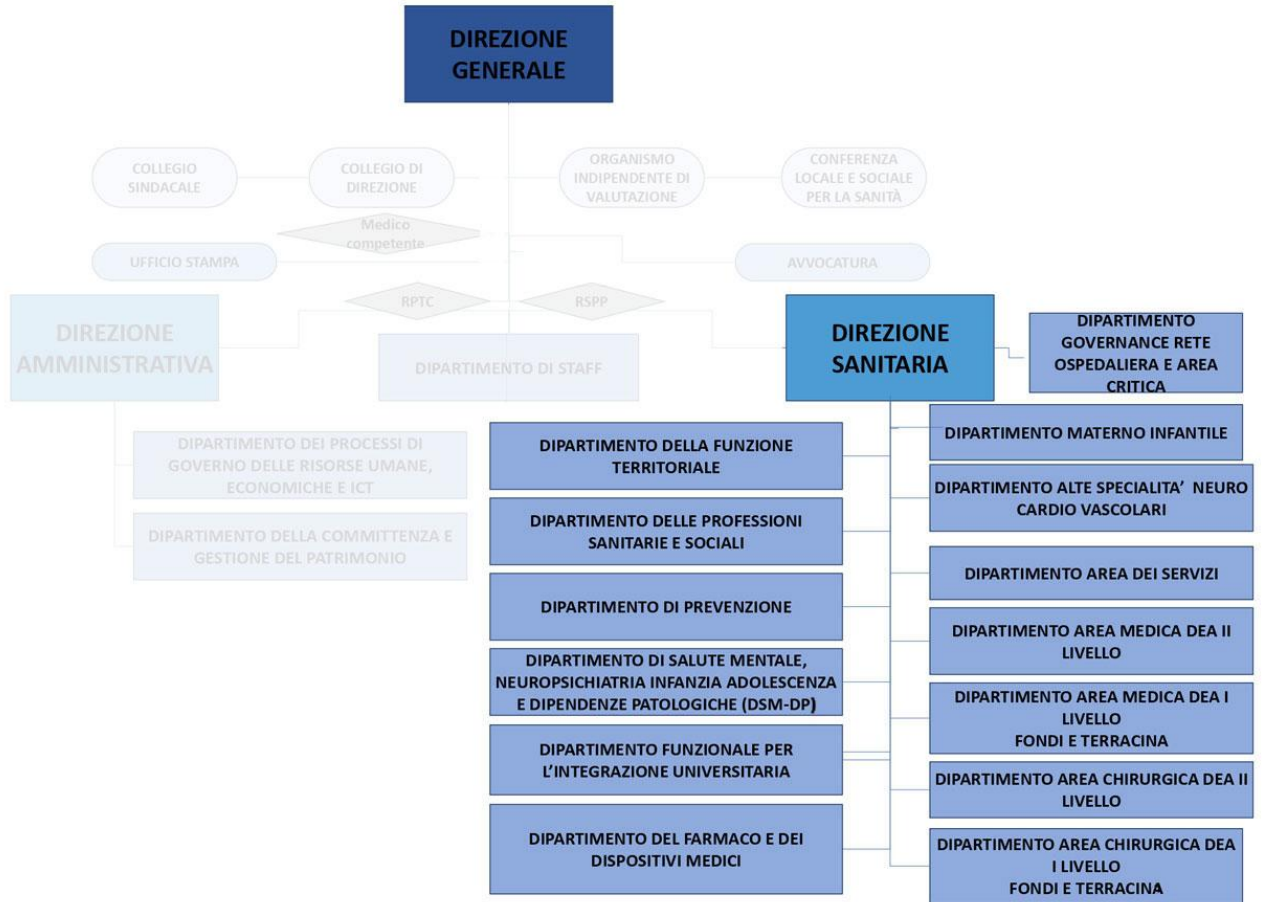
DIREZIONE GENERALE

COLLEGIO SINDACALE

COLLEGIO DI DIREZIONE

ORGANISMO INDIPENDENTE DI VALUTAZIONE

CONFERENZA LOCALE E SOCIALE PER LA SANITÀ

Medico competente

UFFICIO STAMPA

AVVOCATURA

RPTC

RSPP

DIREZIONE AMMINISTRATIVA

DIPARTIMENTO DI STAFF

DIREZIONE SANITARIA

DIPARTIMENTO GOVERNANCE RETE OSPEDALIERA E AREA CRITICA

DIPARTIMENTO DEI PROCESSI DI GOVERNO DELLE RISORSE UMANE, ECONOMICHE E ICT

DIPARTIMENTO DELLA COMMITTENZA E GESTIONE DEL PATRIMONIO

DIPARTIMENTO DELLA FUNZIONE TERRITORIALE

DIPARTIMENTO DELLE PROFESSIONI SANITARIE E SOCIALI

DIPARTIMENTO DI PREVENZIONE

DIPARTIMENTO DI SALUTE MENTALE, NEUROPSICHIATRIA INFANZIA ADOLESCENZA E DIPENDENZE PATOLOGICHE (DSM-DP)

DIPARTIMENTO FUNZIONALE PER L'INTEGRAZIONE UNIVERSITARIA

DIPARTIMENTO DEL FARMACO E DEI DISPOSITIVI MEDICI

DIPARTIMENTO MATERNO INFANTILE

DIPARTIMENTO ALTE SPECIALITA' NEURO CARDIO VASCOLARI

DIPARTIMENTO AREA DEI SERVIZI

DIPARTIMENTO AREA MEDICA DEA II LIVELLO

DIPARTIMENTO AREA MEDICA DEA I LIVELLO FONDI E TERRACINA

DIPARTIMENTO AREA CHIRURGICA DEA II LIVELLO

DIPARTIMENTO AREA CHIRURGICA DEA I LIVELLO FONDI E TERRACINA